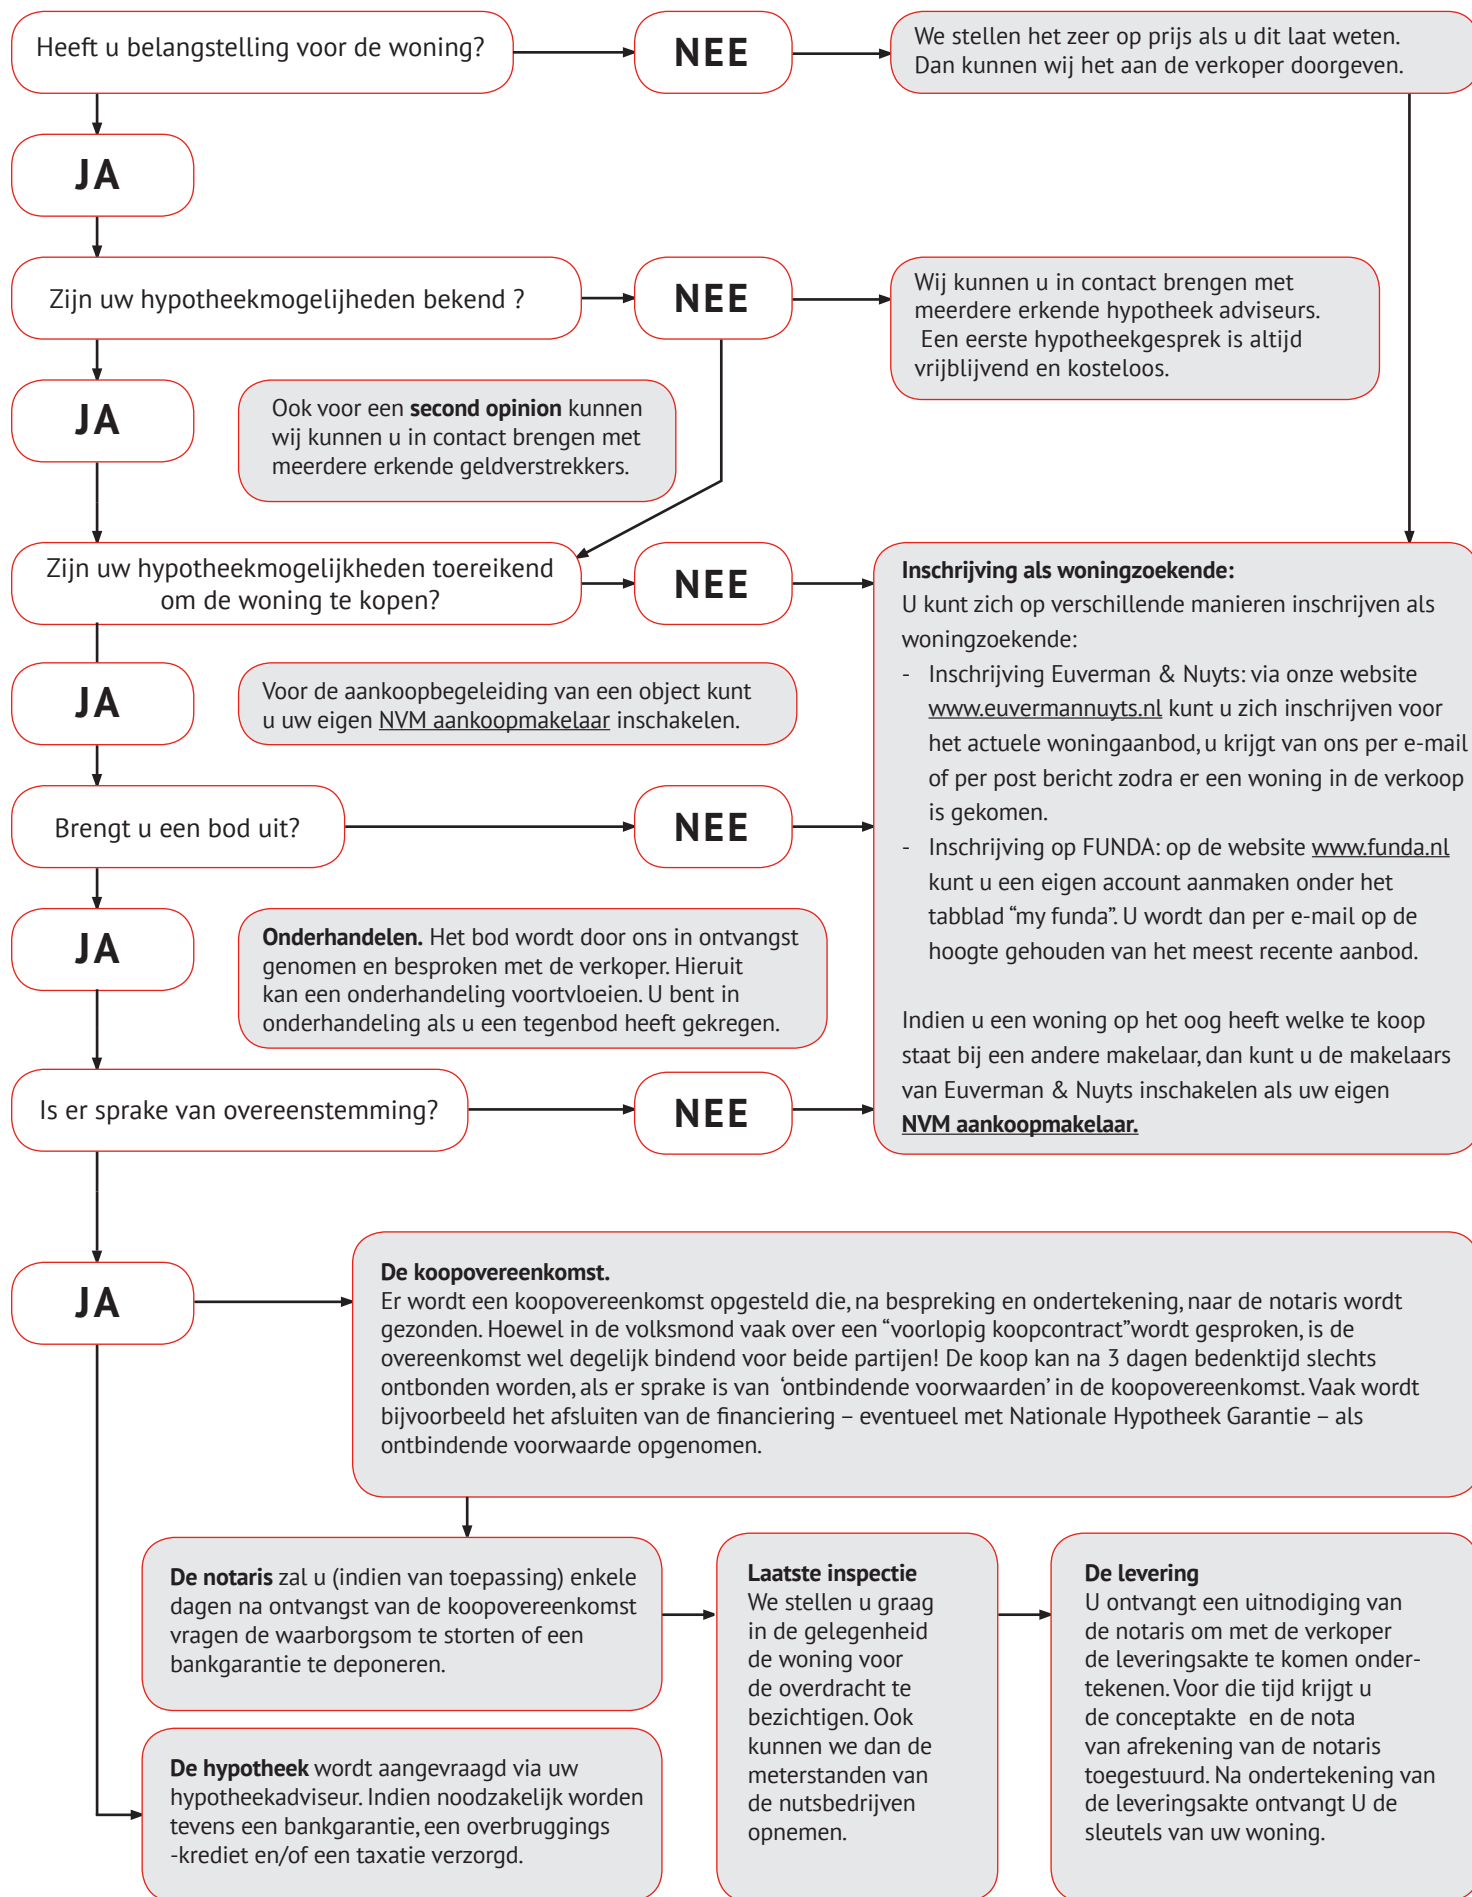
Heeft u belangstelling voor de woning?

NEE

We stellen het zeer op prijs als u dit laat weten. Dan kunnen wij het aan de verkoper doorgeven.

JA

Zijn uw hypotheekmogelijkheden bekend ?

NEE

Wij kunnen u in contact brengen met meerdere erkende hypotheek adviseurs. Een eerste hypotheekgesprek is altijd vrijblijvend en kosteloos.

JA

Ook voor een **second opinion** kunnen wij kunnen u in contact brengen met meerdere erkende geldverstrekkers.

Zijn uw hypotheekmogelijkheden toereikend om de woning te kopen?

NEE

**Inschrijving als woningzoekende:**
U kunt zich op verschillende manieren inschrijven als woningzoekende:
- Inschrijving Euverman & Nuyts: via onze website www.euvermannuyts.nl kunt u zich inschrijven voor het actuele woningaanbod, u krijgt van ons per e-mail of per post bericht zodra er een woning in de verkoop is gekomen.
- Inschrijving op FUNDA: op de website www.funda.nl kunt u een eigen account aanmaken onder het tabblad "my funda". U wordt dan per e-mail op de hoogte gehouden van het meest recente aanbod.

Indien u een woning op het oog heeft welke te koop staat bij een andere makelaar, dan kunt u de makelaars van Euverman & Nuyts inschakelen als uw eigen **NVM aankoopmakelaar.**

JA

Voor de aankoopbegeleiding van een object kunt u uw eigen NVM aankoopmakelaar inschakelen.

Brengt u een bod uit?

NEE

JA

**Onderhandelen.** Het bod wordt door ons in ontvangst genomen en besproken met de verkoper. Hieruit kan een onderhandeling voortvloeien. U bent in onderhandeling als u een tegenbod heeft gekregen.

Is er sprake van overeenstemming?

NEE

JA

**De koopovereenkomst.**
Er wordt een koopovereenkomst opgesteld die, na bespreking en ondertekening, naar de notaris wordt gezonden. Hoewel in de volksmond vaak over een "voorlopig koopcontract"wordt gesproken, is de overeenkomst wel degelijk bindend voor beide partijen! De koop kan na 3 dagen bedenktijd slechts ontbonden worden, als er sprake is van 'ontbindende voorwaarden' in de koopovereenkomst. Vaak wordt bijvoorbeeld het afsluiten van de financiering – eventueel met Nationale Hypotheek Garantie – als ontbindende voorwaarde opgenomen.

**De notaris** zal u (indien van toepassing) enkele dagen na ontvangst van de koopovereenkomst vragen de waarborgsom te storten of een bankgarantie te deponeren.

**Laatste inspectie**
We stellen u graag in de gelegenheid de woning voor de overdracht te bezichtigen. Ook kunnen we dan de meterstanden van de nutsbedrijven opnemen.

**De levering**
U ontvangt een uitnodiging van de notaris om met de verkoper de leveringsakte te komen ondertekenen. Voor die tijd krijgt u de conceptakte en de nota van afrekening van de notaris toegestuurd. Na ondertekening van de leveringsakte ontvangt U de sleutels van uw woning.

**De hypotheek** wordt aangevraagd via uw hypotheekadviseur. Indien noodzakelijk worden tevens een bankgarantie, een overbruggings -krediet en/of een taxatie verzorgd.